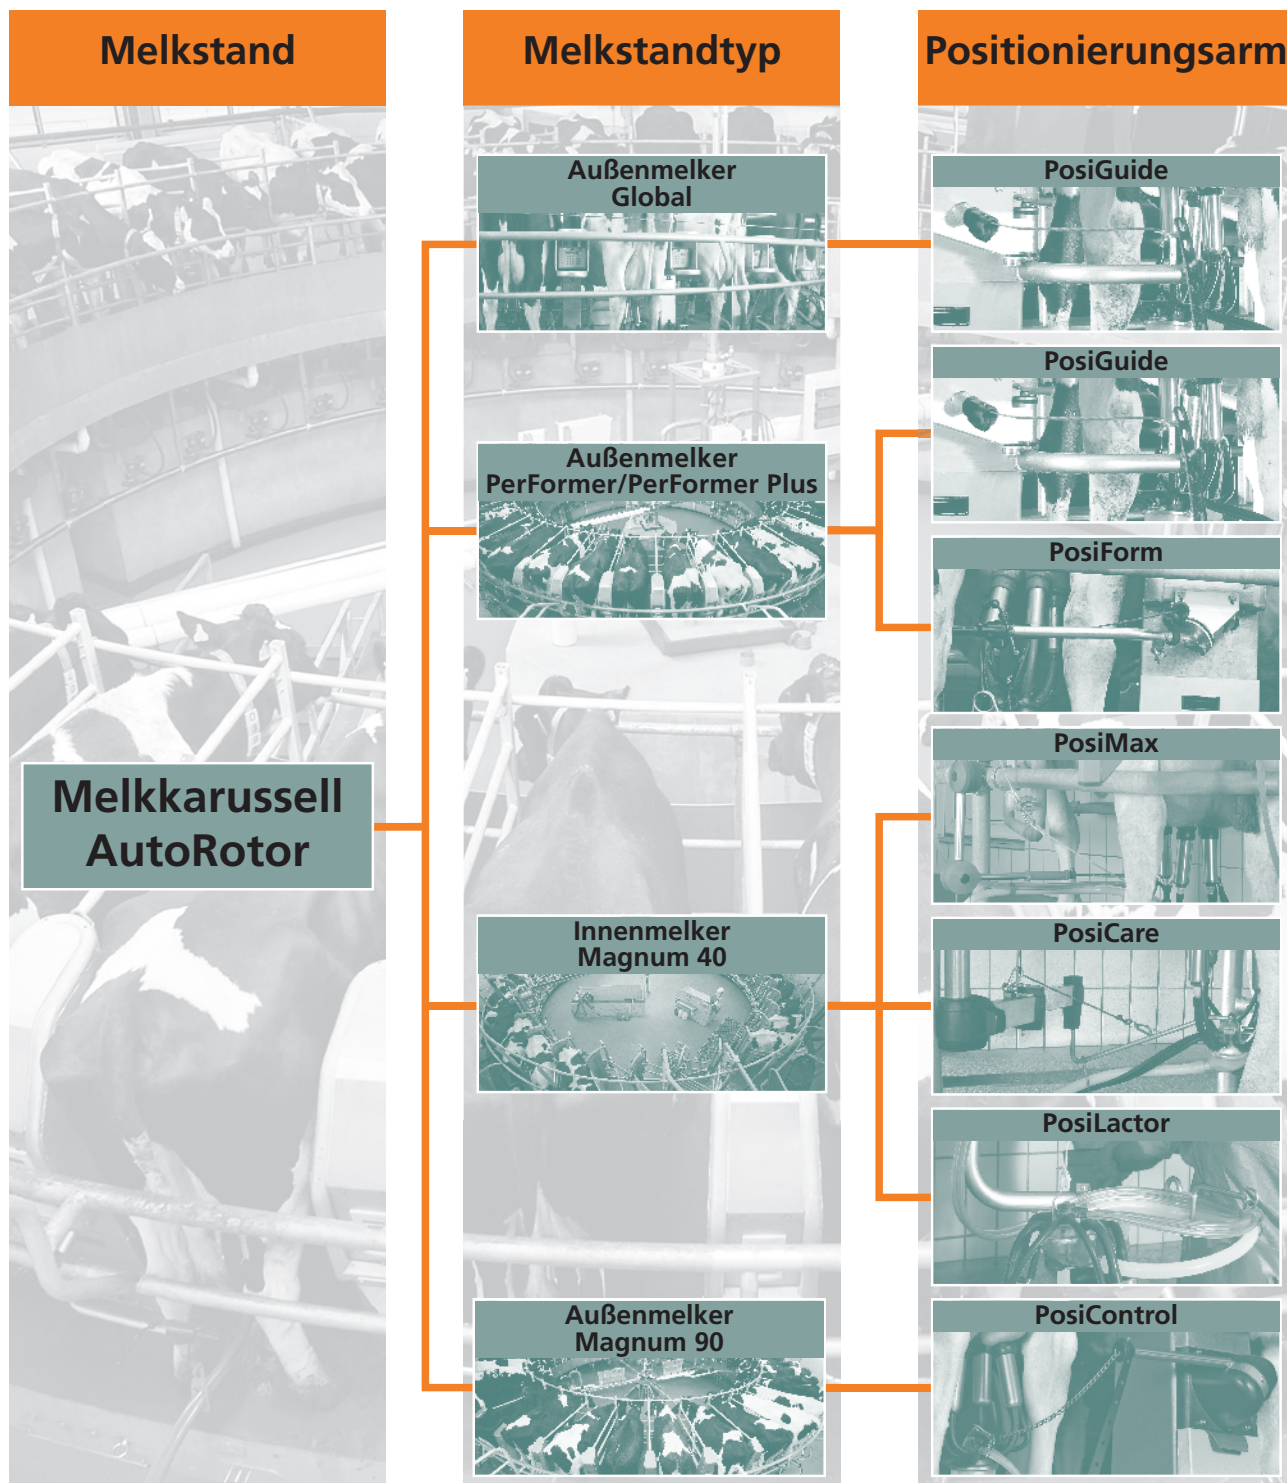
Melkstand

Melkstandtyp

Positionierungsarm

Melkkarussell AutoRotor

Außenmelker Global

Außenmelker PerFormer/PerFormer Plus

Innenmelker Magnum 40

Außenmelker Magnum 90

PosiGuide

PosiGuide

PosiForm

PosiMax

PosiCare

PosiLactor

PosiControl